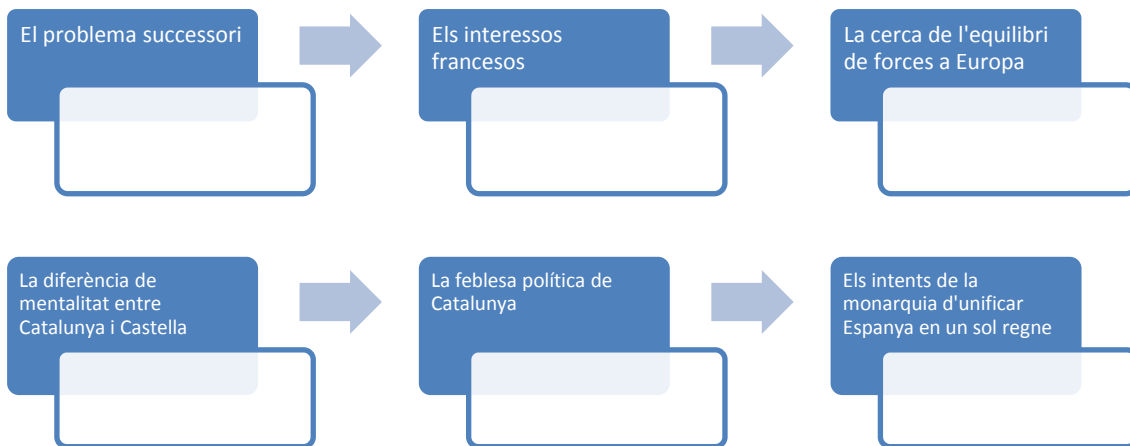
El problema successori

Els interessos francesos

La cerca de l'equilibri de forces a Europa

La diferència de mentalitat entre Catalunya i Castella

La feblesa política de Catalunya

Els intents de la monarquia d'unificar Espanya en un sol regne